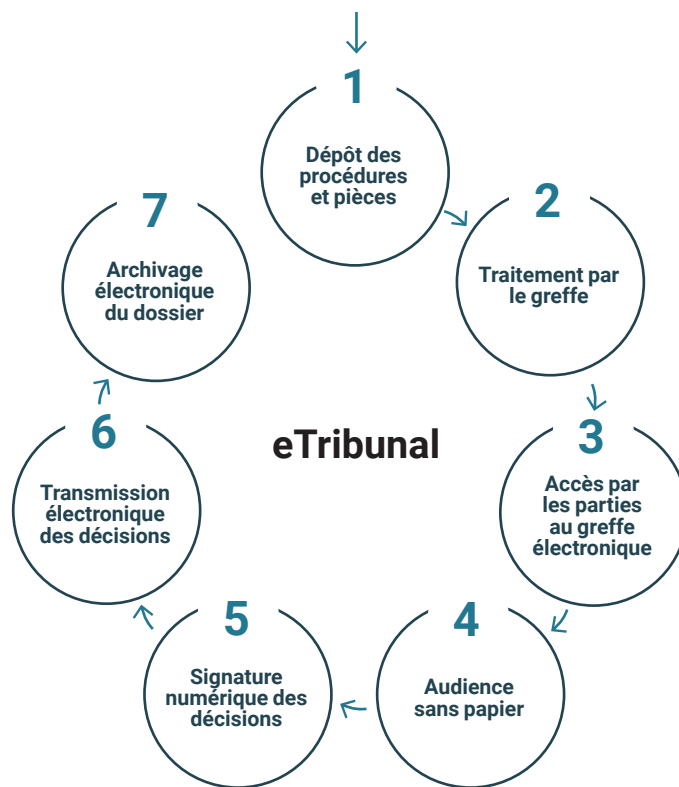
1
Dépôt des procédures et pièces

2
Traitement par le greffe

3
Accès par les parties au greffe électronique

4
Audience sans papier

5
Signature numérique des décisions

6
Transmission électronique des décisions

7
Archivage électronique du dossier

eTribunal